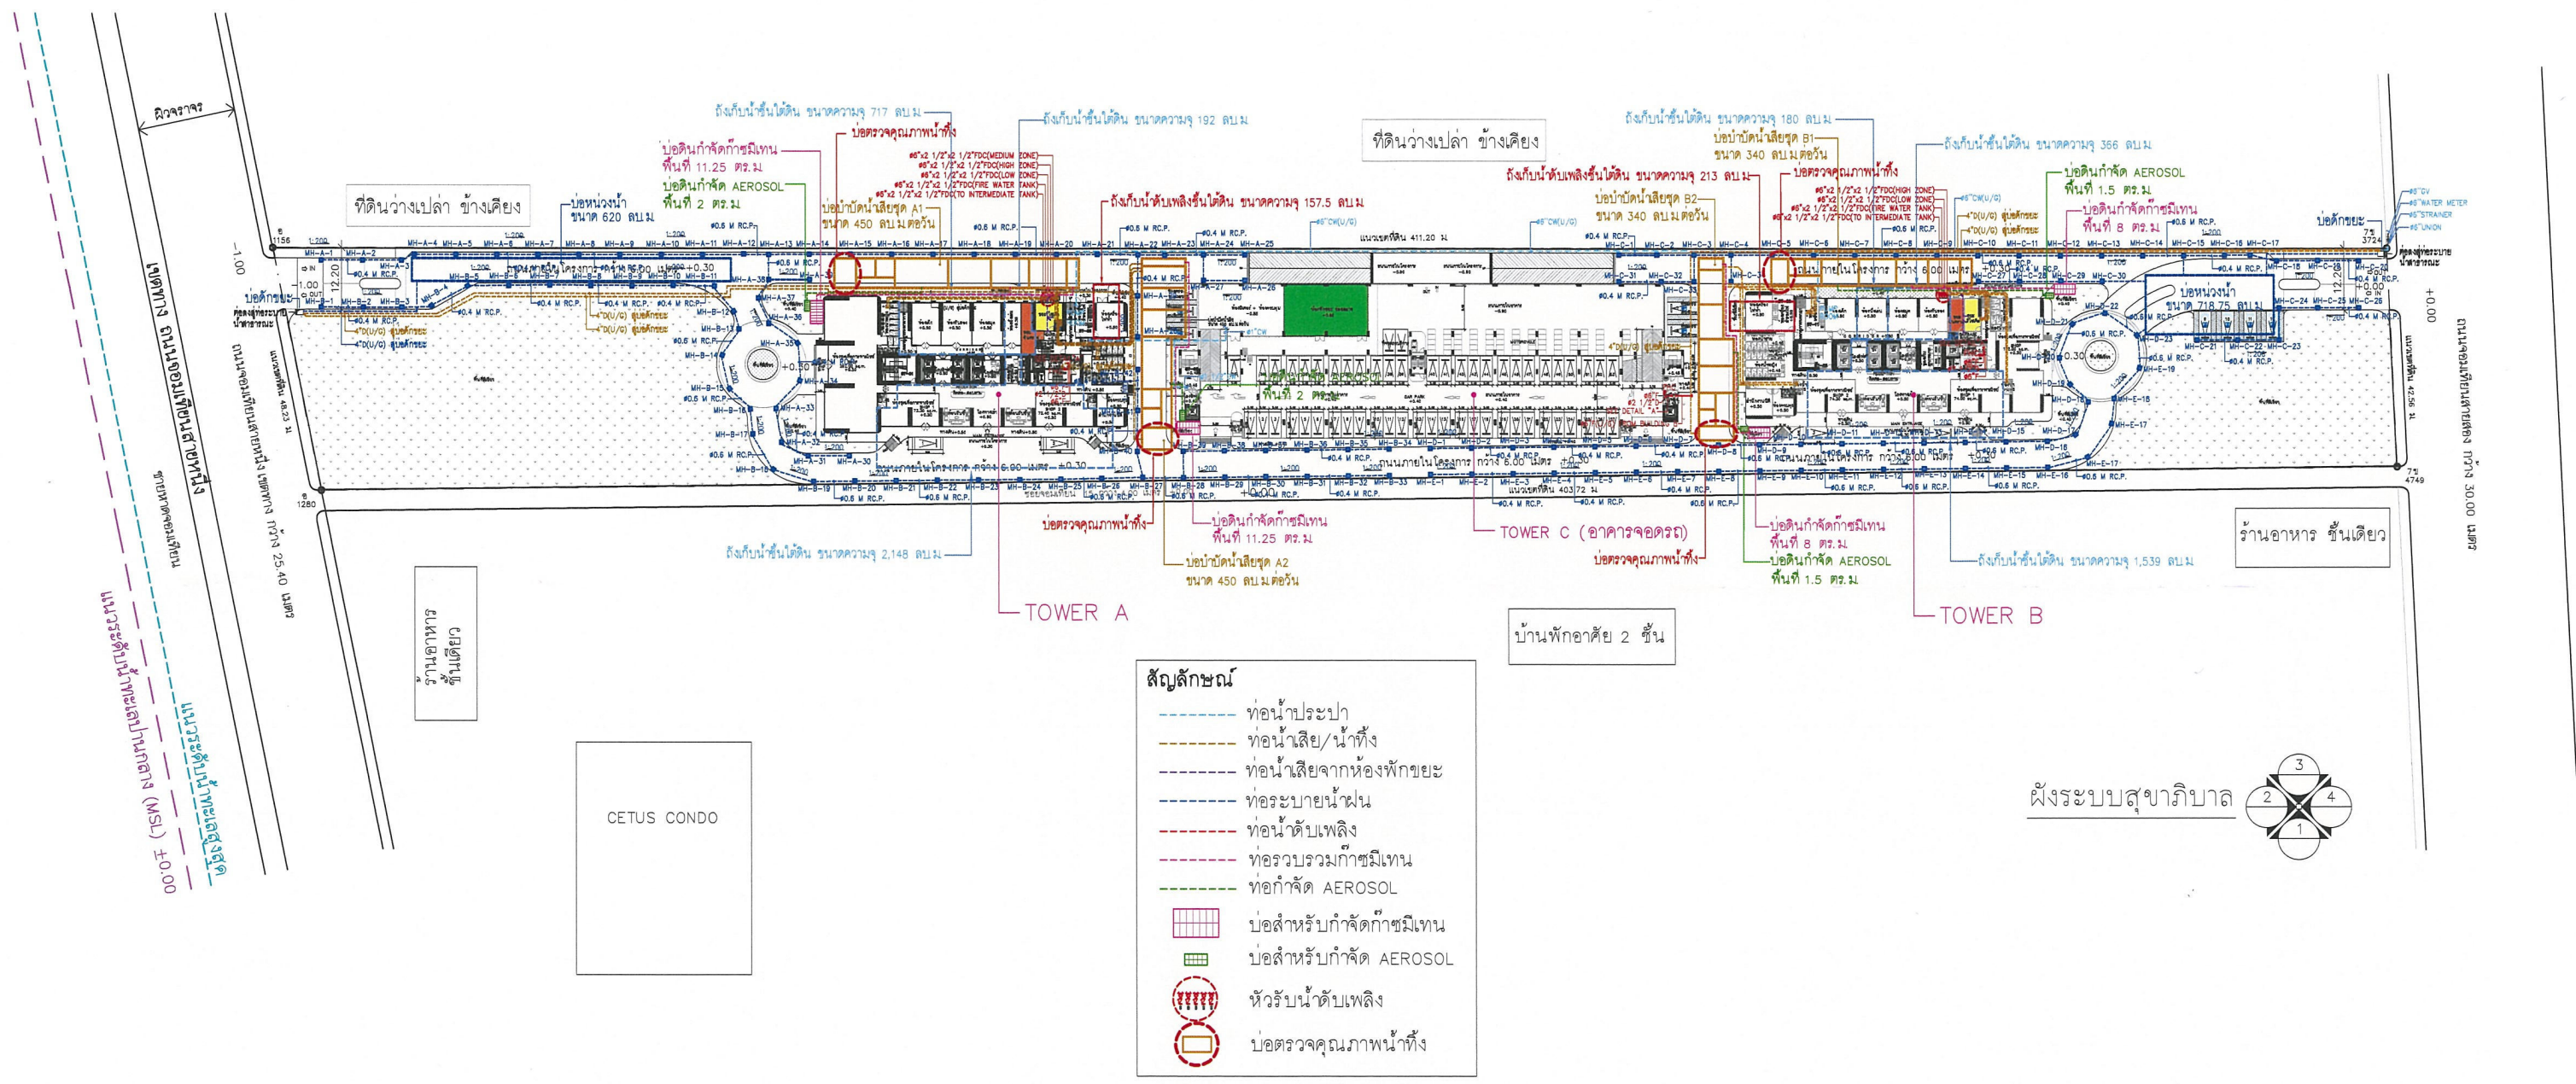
ผิวจราจร

ที่ดินว่างเปล่า ข้างเคียง

ที่ดินว่างเปล่า ข้างเคียง

ถังเก็บน้ำชั้นใต้ดิน ขนาดความจุ 717 ลบ.ม.
บ่อตรวจคุณภาพน้ำทิ้ง
บ่อดินกำจัดก๊าซมีเทน พื้นที่ 11.25 ตร.ม
บ่อดินกำจัด AEROSOL พื้นที่ 2 ตร.ม
บ่อหน่วงน้ำ ขนาด 620 ลบ.ม
บ่อบำบัดน้ำเสียชุด A1 ขนาด 450 ลบ.ม.ต่อวัน
ถังเก็บน้ำชั้นใต้ดิน ขนาดความจุ 192 ลบ.ม
ถังเก็บน้ำดับเพลิงชั้นใต้ดิน ขนาดความจุ 157.5 ลบ.ม

ถังเก็บน้ำชั้นใต้ดิน ขนาดความจุ 180 ลบ.ม.
บ่อบำบัดน้ำเสียชุด B1 ขนาด 340 ลบ.ม.ต่อวัน
บ่อตรวจคุณภาพน้ำทิ้ง
ถังเก็บน้ำดับเพลิงชั้นใต้ดิน ขนาดความจุ 213 ลบ.ม.
บ่อบำบัดน้ำเสียชุด B2 ขนาด 340 ลบ.ม.ต่อวัน
ถังเก็บน้ำชั้นใต้ดิน ขนาดความจุ 366 ลบ.ม
บ่อดินกำจัด AEROSOL พื้นที่ 1.5 ตร.ม
บ่อดินกำจัดก๊าซมีเทน พื้นที่ 8 ตร.ม
บ่อดักขยะ
บ่อหน่วงน้ำ ขนาด 718.75 ลบ.ม

บ่อดักขยะ
-1.00
+0.00

ถนนซอยเจริญนคร 24
ถนนซอยเจริญนคร 23 กว้าง 25.40 เมตร
ถนนซอยเจริญนคร 26 กว้าง 30.00 เมตร

บ่อตรวจคุณภาพน้ำทิ้ง
บ่อดินกำจัดก๊าซมีเทน พื้นที่ 11.25 ตร.ม
บ่อบำบัดน้ำเสียชุด A2 ขนาด 450 ลบ.ม.ต่อวัน
ถังเก็บน้ำชั้นใต้ดิน ขนาดความจุ 2,148 ลบ.ม.
TOWER A
TOWER C (อาคารจอดรถ)
บ่อตรวจคุณภาพน้ำทิ้ง
บ่อดินกำจัดก๊าซมีเทน พื้นที่ 8 ตร.ม.
บ่อดินกำจัด AEROSOL พื้นที่ 1.5 ตร.ม
ถังเก็บน้ำชั้นใต้ดิน ขนาดความจุ 1,539 ลบ.ม
TOWER B
ร้านอาหาร ชั้นเดียว
ร้านอาหาร ชั้นเดียว
บ้านพักอาศัย 2 ชั้น
CETUS CONDO

แนวระดับน้ำทะเลปานกลาง (MSL) ±0.00
แนวระดับน้ำทะเลสูงสุด

สัญลักษณ์
ท่อน้ำประปา
ท่อน้ำเสีย/น้ำทิ้ง
ท่อน้ำเสียจากห้องพักขยะ
ท่อระบายน้ำฝน
ท่อน้ำดับเพลิง
ท่อรวบรวมก๊าซมีเทน
ท่อกำจัด AEROSOL
บ่อสำหรับกำจัดก๊าซมีเทน
บ่อสำหรับกำจัด AEROSOL
หัวรับน้ำดับเพลิง
บ่อตรวจคุณภาพน้ำทิ้ง

ผังระบบสุขาภิบาล
3
2
4
1